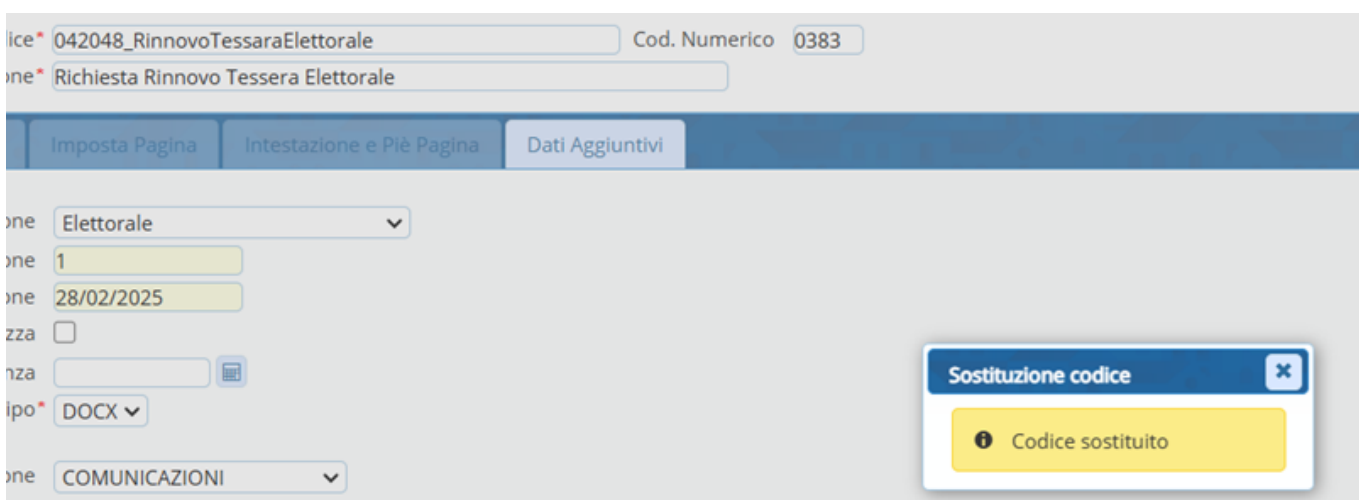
lice* 042048_RinnovoTessaraElettorale

Cod. Numerico 0383

one* Richiesta Rinnovo Tessera Elettorale

Imposta Pagina | Intestazione e Piè Pagina | Dati Aggiuntivi

one Elettorale

one 1

one 28/02/2025

zza

nza

ipo* DOCX

one COMUNICAZIONI

Sostituzione codice

Codice sostituito